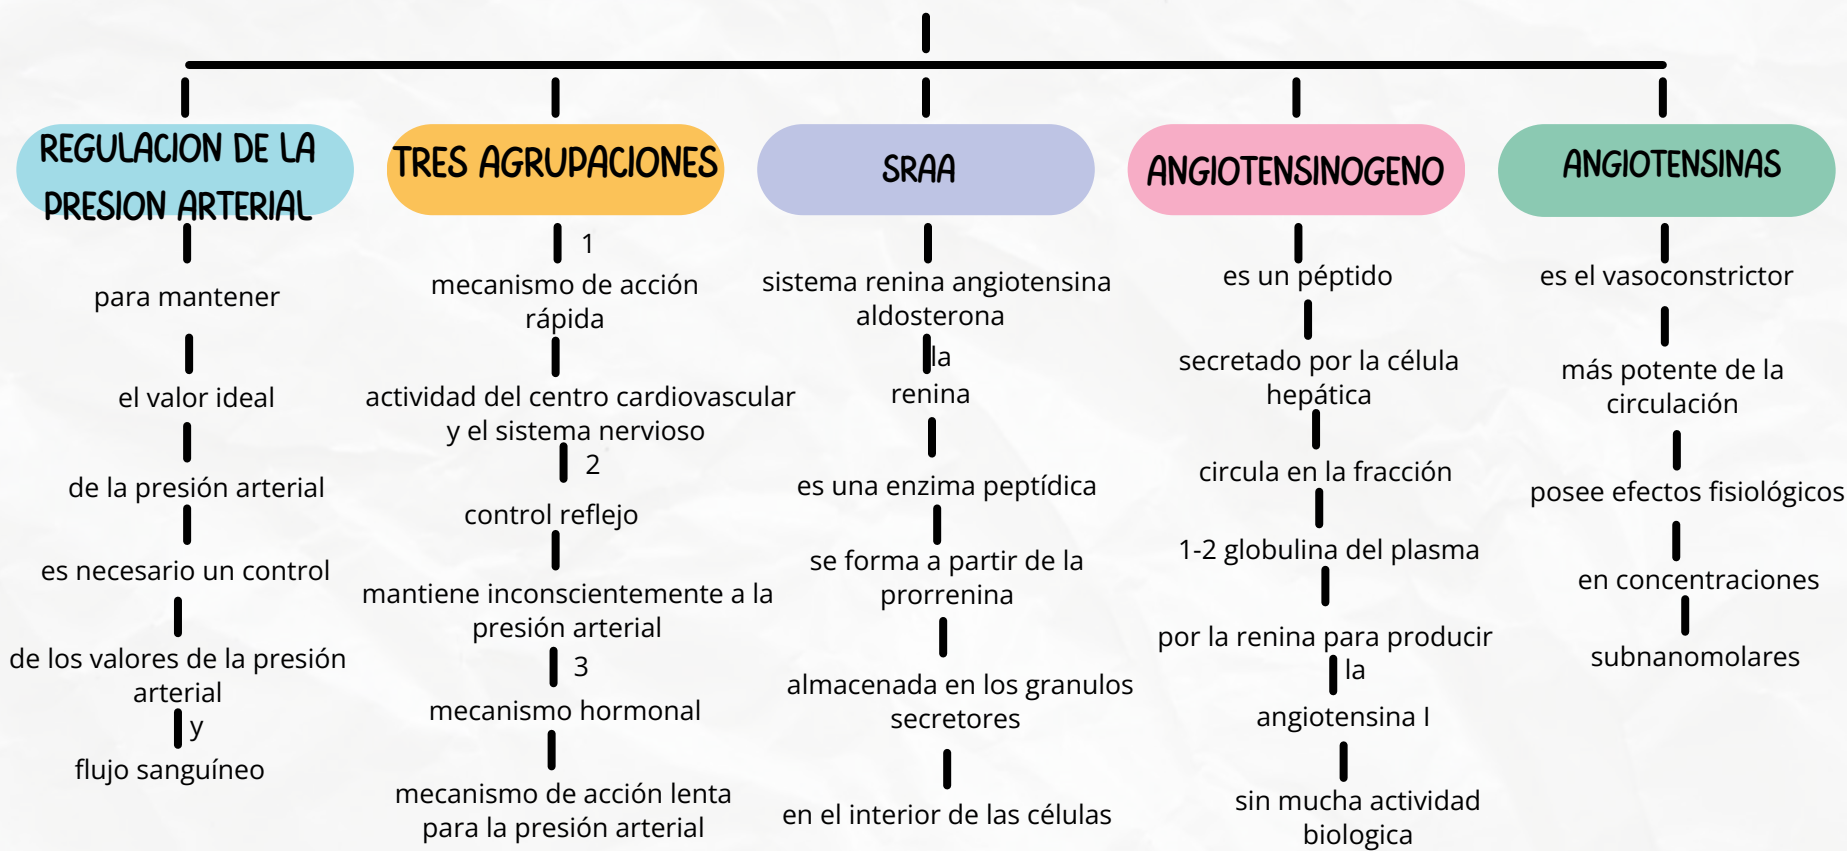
REGULACION DE LA PRESION ARTERIAL

para mantener

el valor ideal

de la presión arterial

es necesario un control

de los valores de la presión arterial

y

flujo sanguíneo

TRES AGRUPACIONES

1

mecanismo de acción rápida

actividad del centro cardiovascular y el sistema nervioso

2

control reflejo

mantiene inconscientemente a la presión arterial

3

mecanismo hormonal

mecanismo de acción lenta para la presión arterial

SRAA

sistema renina angiotensina aldosterona

la

renina

es una enzima peptídica

se forma a partir de la prorrenina

almacenada en los granulos secretores

en el interior de las células

ANGIOTENSINOGENO

es un péptido

secretado por la célula hepática

circula en la fracción

1-2 globulina del plasma

por la renina para producir

la

angiotensina I

sin mucha actividad biologica

ANGIOTENSINAS

es el vasoconstrictor

más potente de la circulación

posee efectos fisiológicos

en concentraciones

subnanomolares